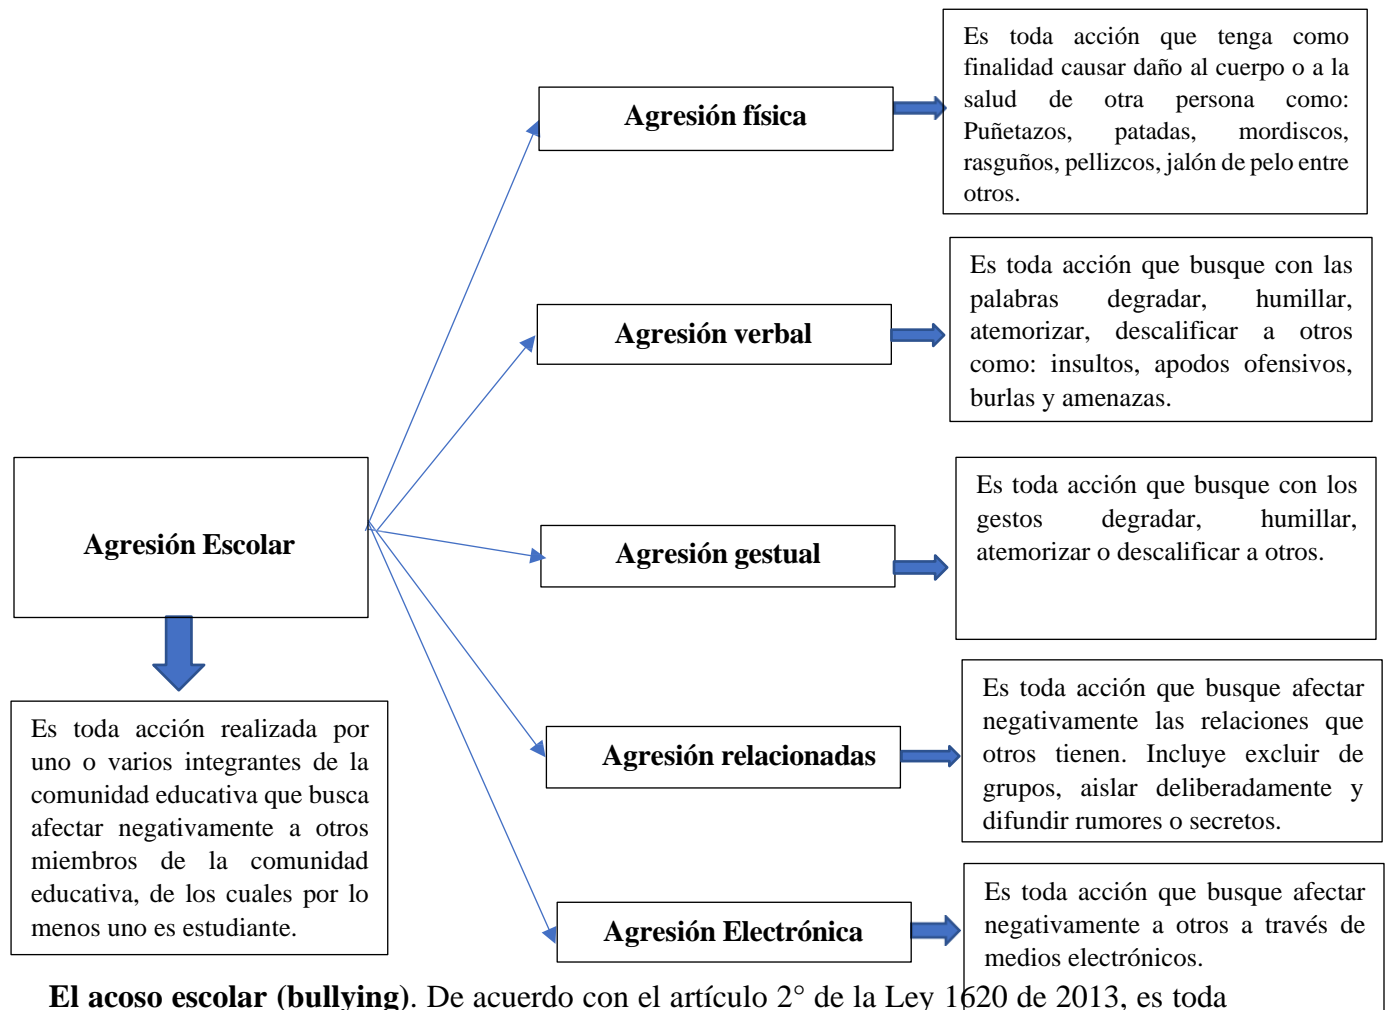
Agresión Escolar

Es toda acción realizada por uno o varios integrantes de la comunidad educativa que busca afectar negativamente a otros miembros de la comunidad educativa, de los cuales por lo menos uno es estudiante.

Agresión física

Es toda acción que tenga como finalidad causar daño al cuerpo o a la salud de otra persona como: Puñetazos, patadas, mordiscos, rasguños, pellizcos, jalón de pelo entre otros.

Agresión verbal

Es toda acción que busque con las palabras degradar, humillar, atemorizar, descalificar a otros como: insultos, apodos ofensivos, burlas y amenazas.

Agresión gestual

Es toda acción que busque con los gestos degradar, humillar, atemorizar o descalificar a otros.

Agresión relacionadas

Es toda acción que busque afectar negativamente las relaciones que otros tienen. Incluye excluir de grupos, aislar deliberadamente y difundir rumores o secretos.

Agresión Electrónica

Es toda acción que busque afectar negativamente a otros a través de medios electrónicos.

**El acoso escolar (bullying)**. De acuerdo con el artículo 2° de la Ley 1620 de 2013, es toda